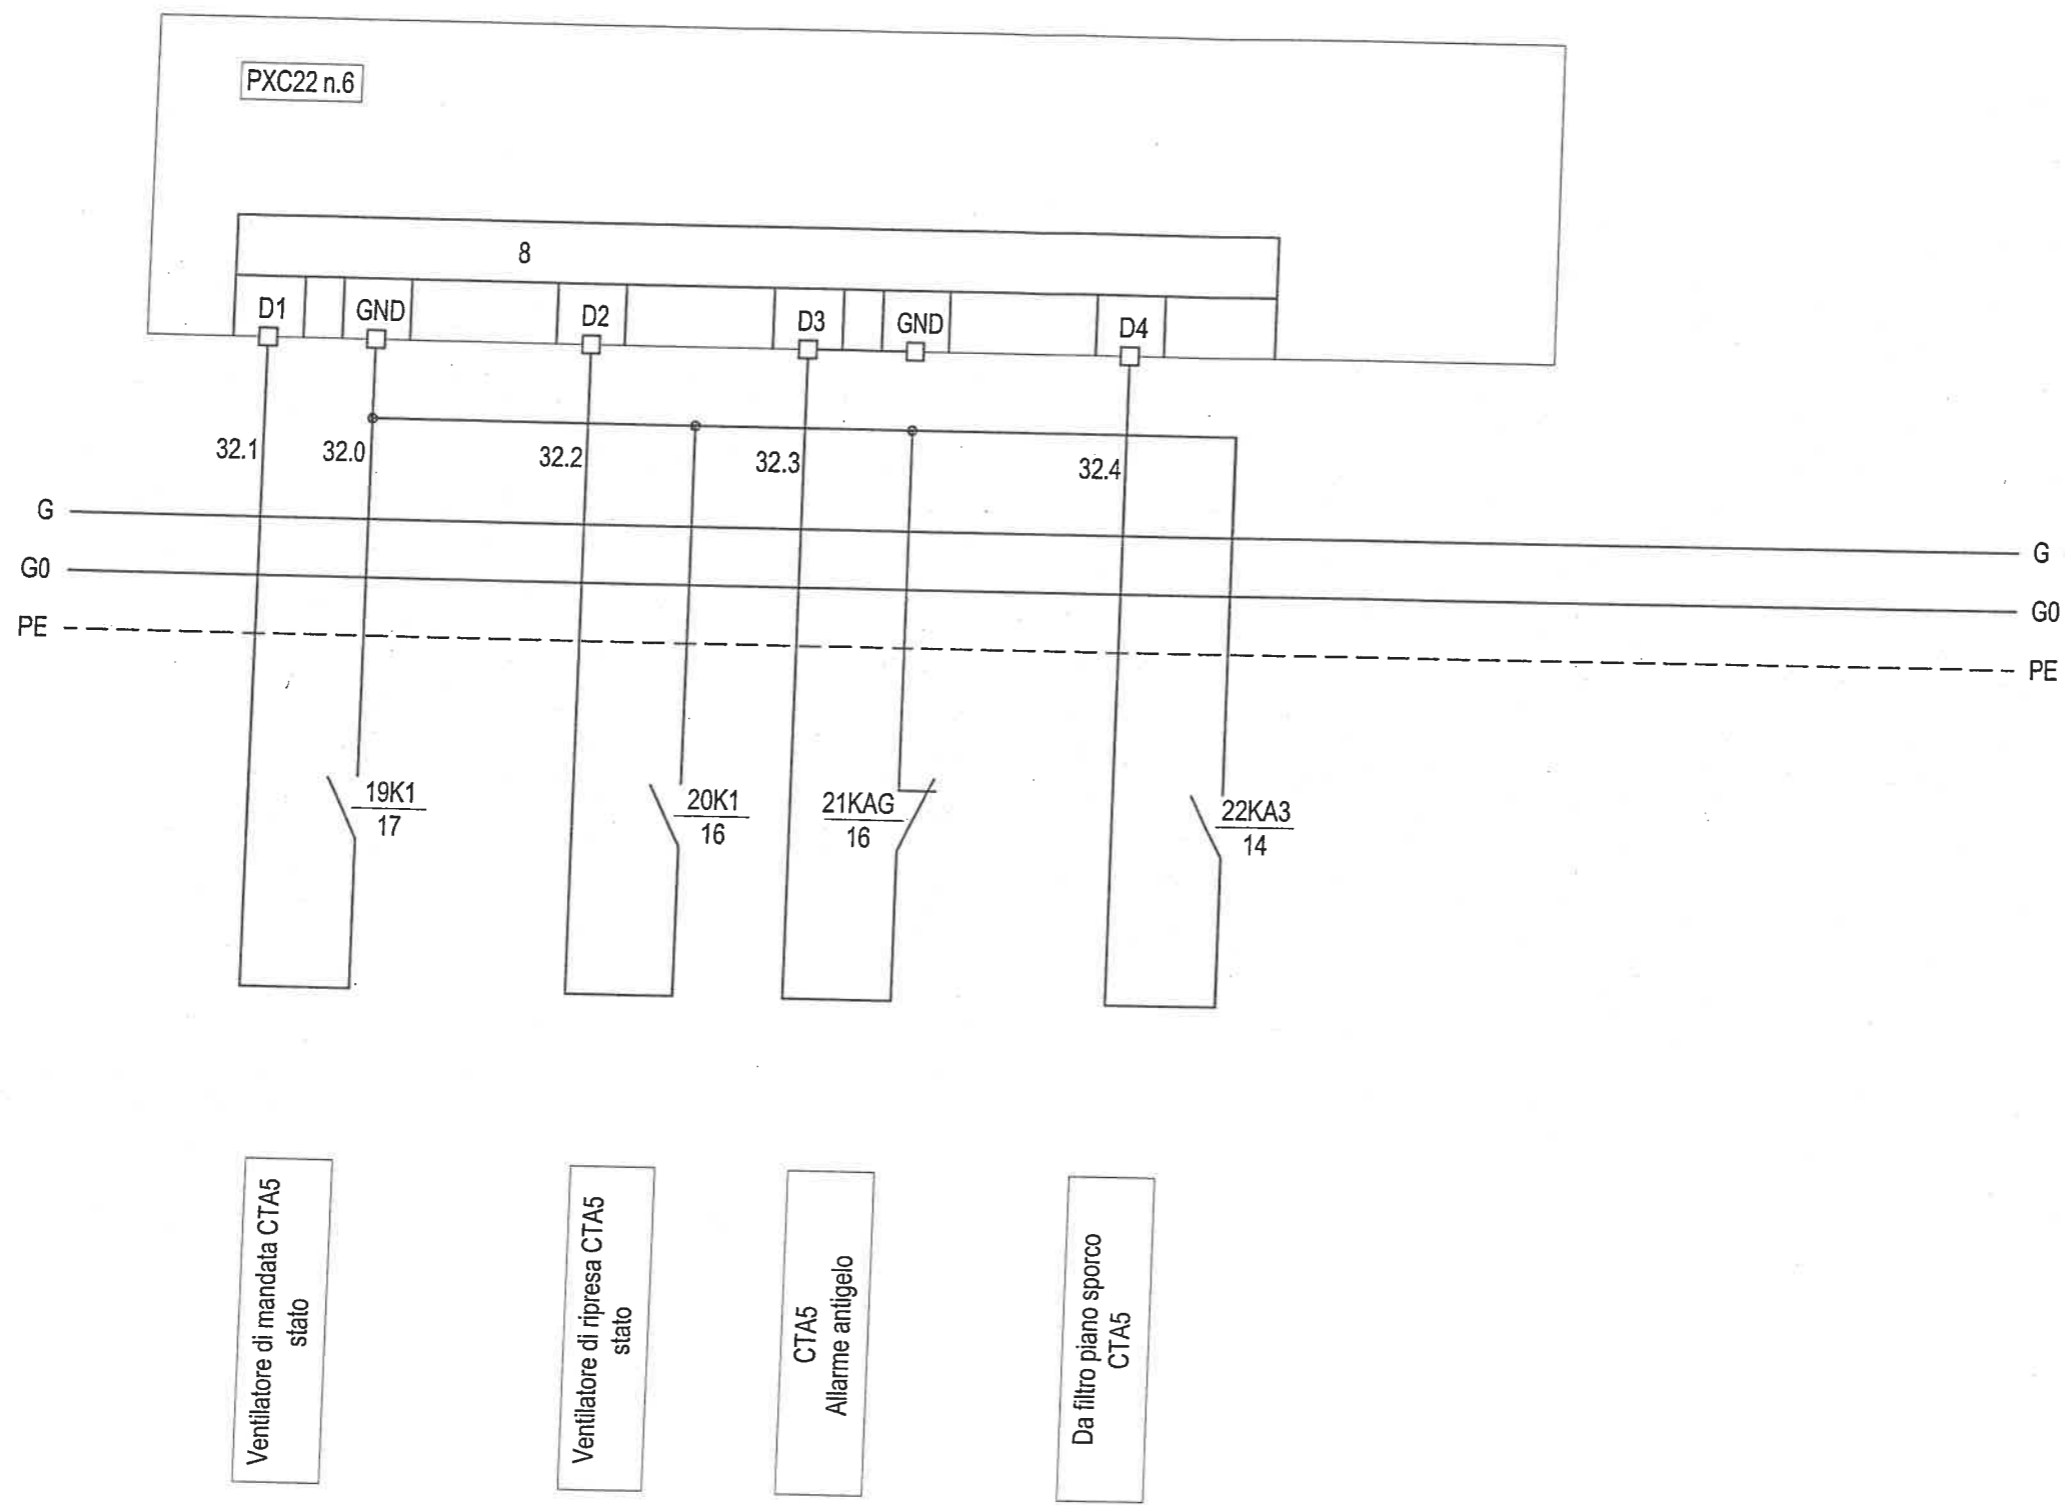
PXC22 n.6

8

D1 GND D2 D3 GND D4

32.1 32.0 32.2 32.3 32.4

G G
G0 G0
PE PE

$\frac{19K1}{17}$

$\frac{20K1}{16}$

$\frac{21KAG}{16}$

$\frac{22KA3}{14}$

Ventilatore di mandata CTA5
stato

Ventilatore di ripresa CTA5
stato

CTA5
Allarme antigelo

Da filtro piano sporco
CTA5